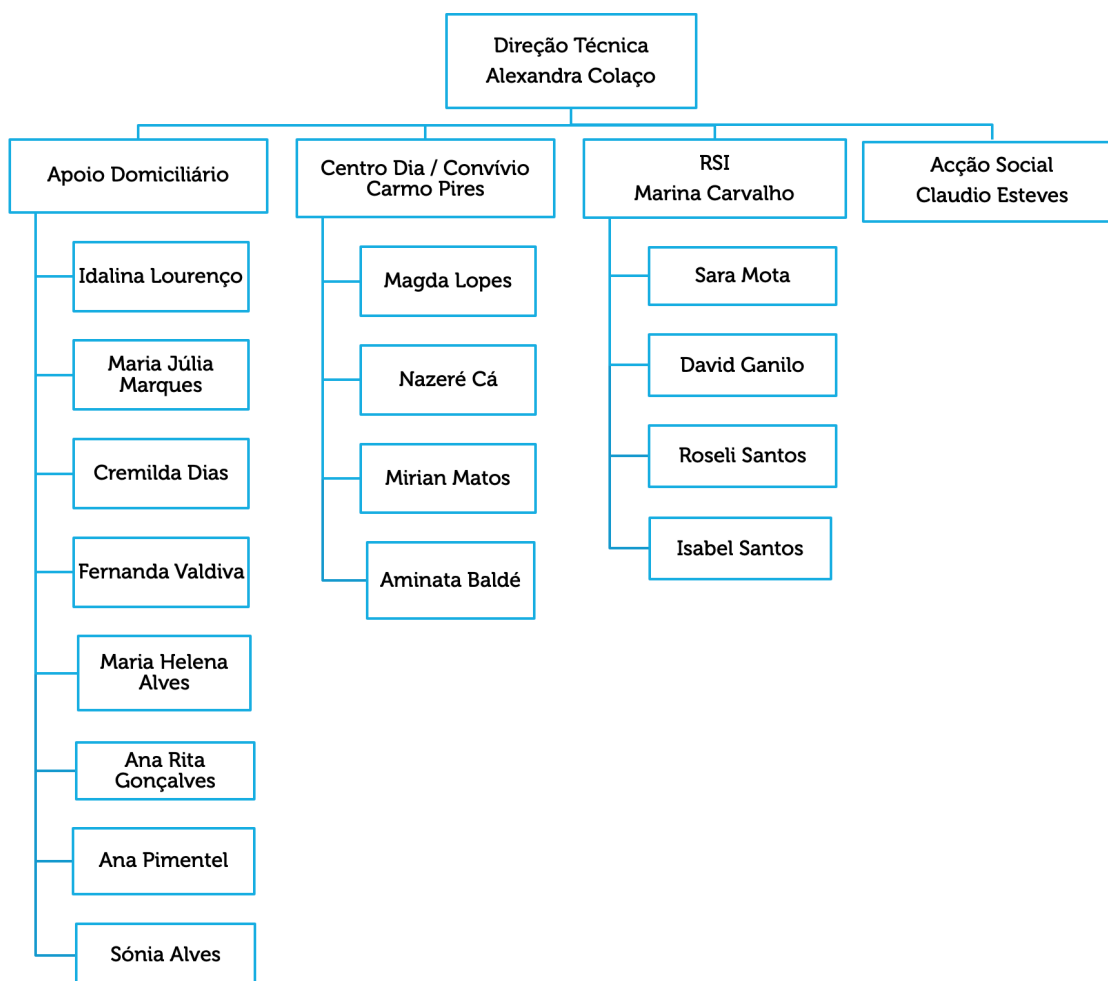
Direção Técnica
Alexandra Colaço

Apoio Domiciliário

Idalina Lourenço

Maria Júlia Marques

Cremilda Dias

Fernanda Valdiva

Maria Helena Alves

Ana Rita Gonçalves

Ana Pimentel

Sónia Alves

Centro Dia / Convívio
Carmo Pires

Magda Lopes

Nazeré Cá

Mirian Matos

Aminata Baldé

RSI
Marina Carvalho

Sara Mota

David Ganilo

Roseli Santos

Isabel Santos

Acção Social
Claudio Esteves